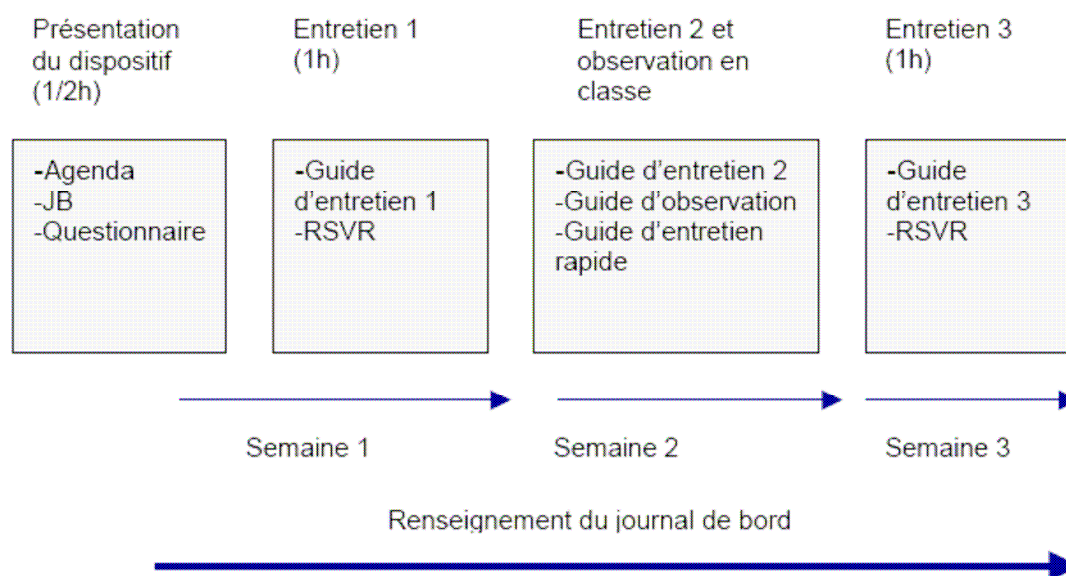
Présentation du dispositif (1/2h)

-Agenda
-JB
-Questionnaire

Entretien 1 (1h)

-Guide d'entretien 1
-RSVR

Entretien 2 et observation en classe

-Guide d'entretien 2
-Guide d'observation
-Guide d'entretien rapide

Entretien 3 (1h)

-Guide d'entretien 3
-RSVR

Semaine 1

Semaine 2

Semaine 3

Renseignement du journal de bord